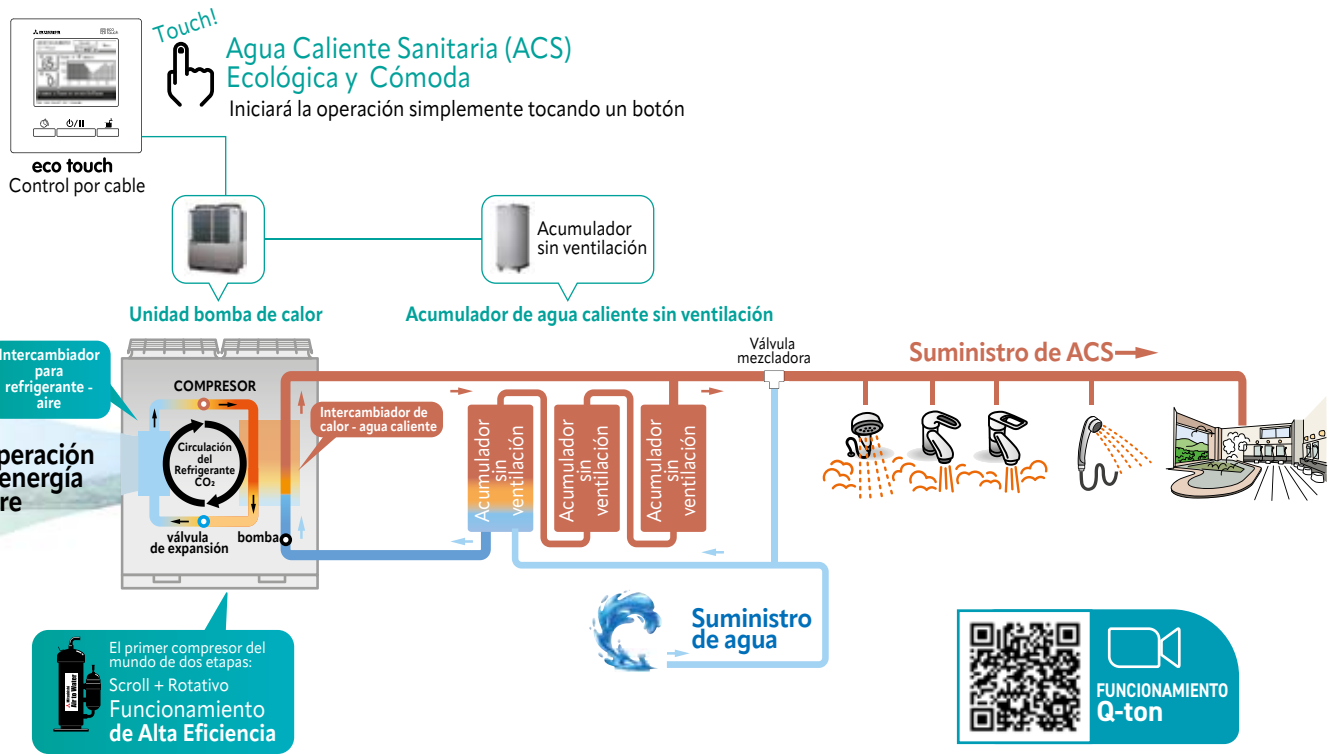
Touch!

Agua Caliente Sanitaria (ACS) Ecológica y Cómoda

Iniciará la operación simplemente tocando un botón

eco touch
Control por cable

Acumulador sin ventilación

Unidad bomba de calor

Acumulador de agua caliente sin ventilación

Intercambiador para refrigerante - aire

peración
energía
re

COMPRESOR

Circulación del Refrigerante $CO_2$

válvula de expansión

bomba

Intercambiador de calor - agua caliente

Acumulador sin ventilación

Acumulador sin ventilación

Acumulador sin ventilación

Válvula mezcladora

Suministro de ACS

Suministro de agua

El primer compresor del mundo de dos etapas:
Scroll + Rotativo
Funcionamiento
de Alta Eficiencia

FUNCIONAMIENTO
Q-ton